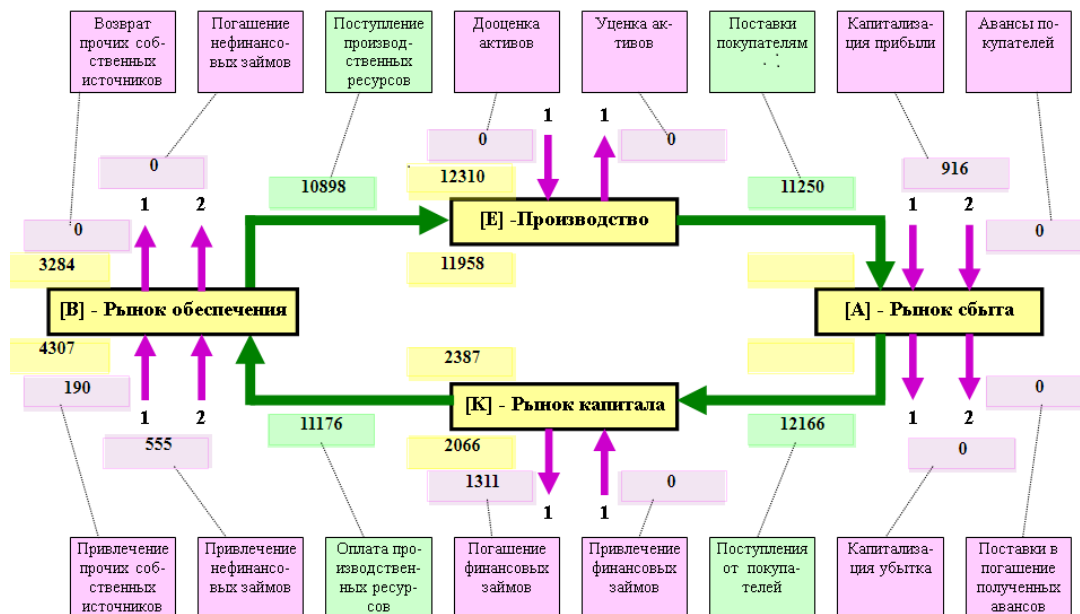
Возврат прочих собственных источников

Погашение нефинансовых займов

Поступление производственных ресурсов

Дооценка активов

Уценка активов

Поставки покупателям

Капитализация прибыли

Авансы покупателей

0

10898

0

12310

1

1

0

11250

916

0

1 2

1 2

0

[E] -Производство

3284

11958

[B] - Рынок обеспечения

[A] - Рынок сбыта

4307

2387

190

1 2

[K] - Рынок капитала

0

1 2

555

11176

2066

12166

0

1311

0

1

1

Привлечение прочих собственных источников

Привлечение нефинансовых займов

Оплата производственных ресурсов

Погашение финансовых займов

Привлечение финансовых займов

Поступления от покупателей

Капитализация убытка

Поставки в погашение полученных авансов